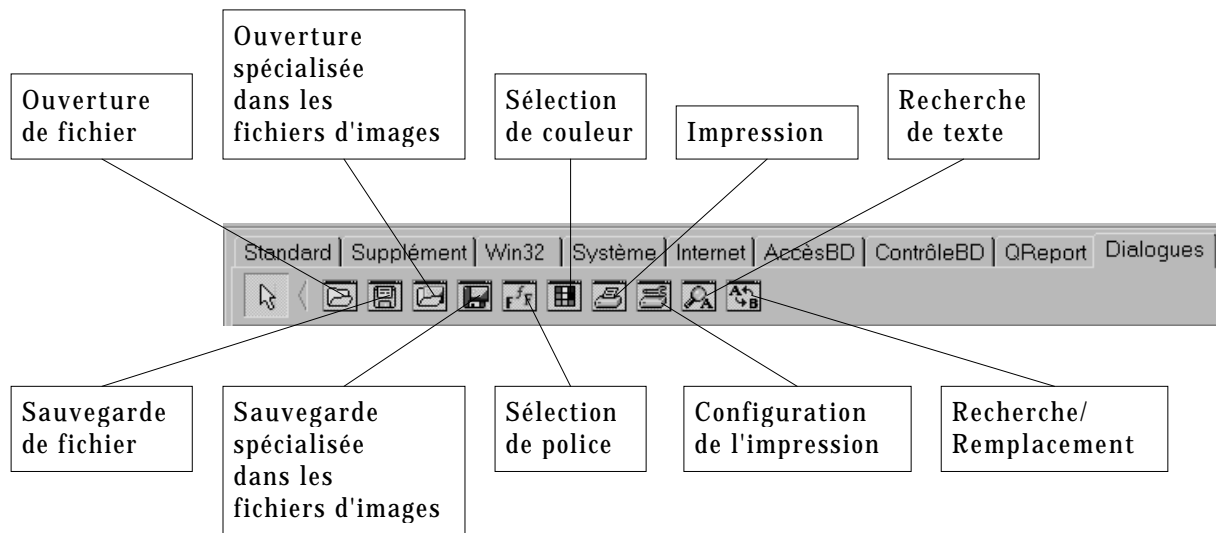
Ouverture de fichier

Ouverture spécialisée dans les fichiers d'images

Sélection de couleur

Impression

Recherche de texte

Standard | Supplément | Win32 | Système | Internet | AccèsBD | ContrôleBD | QReport | Dialogues

Sauvegarde de fichier

Sauvegarde spécialisée dans les fichiers d'images

Sélection de police

Configuration de l'impression

Recherche/ Remplacement